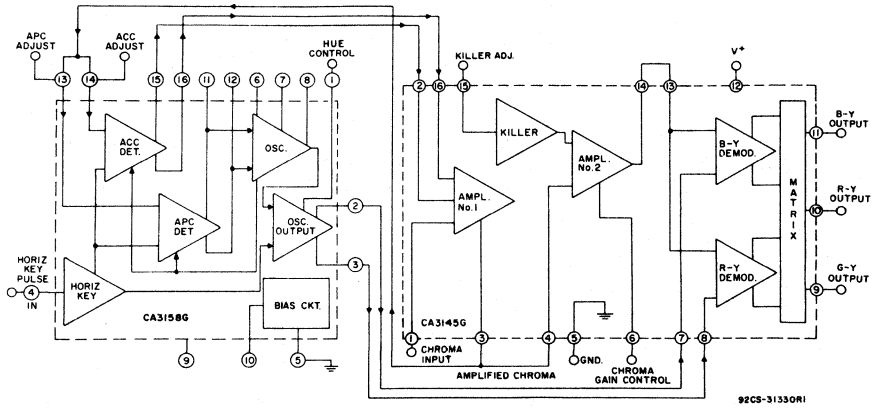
APC ADJUST
ACC ADJUST
HUE CONTROL
13
14
15
16
11
12
6
7
8
1
ACC DET.
OSC.
APC DET
OSC. OUTPUT
2
3
HORIZ KEY PULSE IN
4
HORIZ KEY
CA3158G
BIAS CKT.
9
10
5
KILLER ADJ.
V+
2
16
15
14
13
12
KILLER
AMPL. No.2
AMPL. No.1
B-Y DEMOD.
R-Y DEMOD.
MATRIX
11
B-Y OUTPUT
10
R-Y OUTPUT
9
G-Y OUTPUT
CA3145G
1
CHROMA INPUT
3
4
5
GND.
6
CHROMA GAIN CONTROL
7
8
AMPLIFIED CHROMA
92CS-31330R1